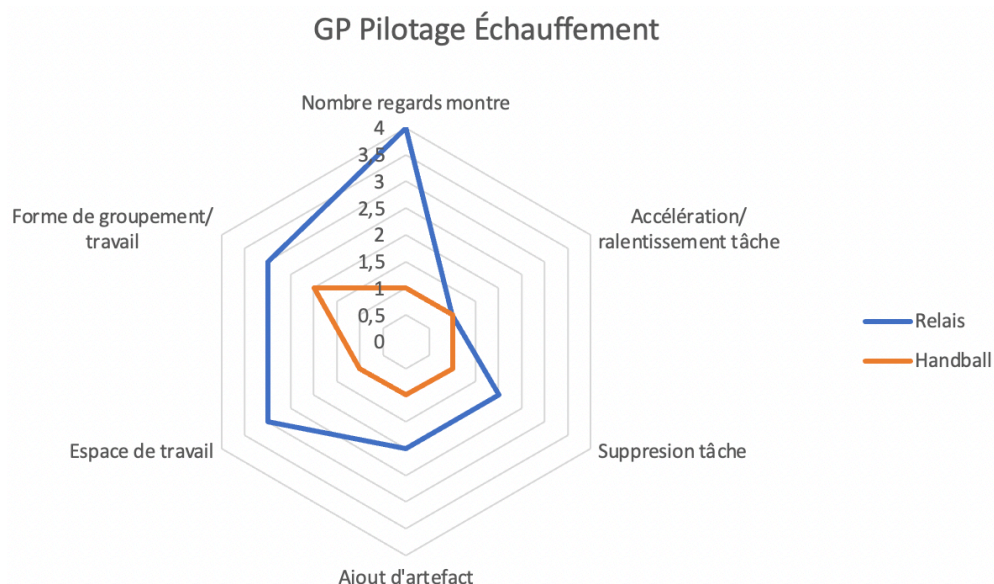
GP Pilotage Échauffement

Nombre regards montre

4
3,5
3
2,5
2
1,5
1
0,5
0

Accélération/ ralentissement tâche

Suppresion tâche

Ajout d'artefact

Espace de travail

Forme de groupement/ travail

Relais
Handball